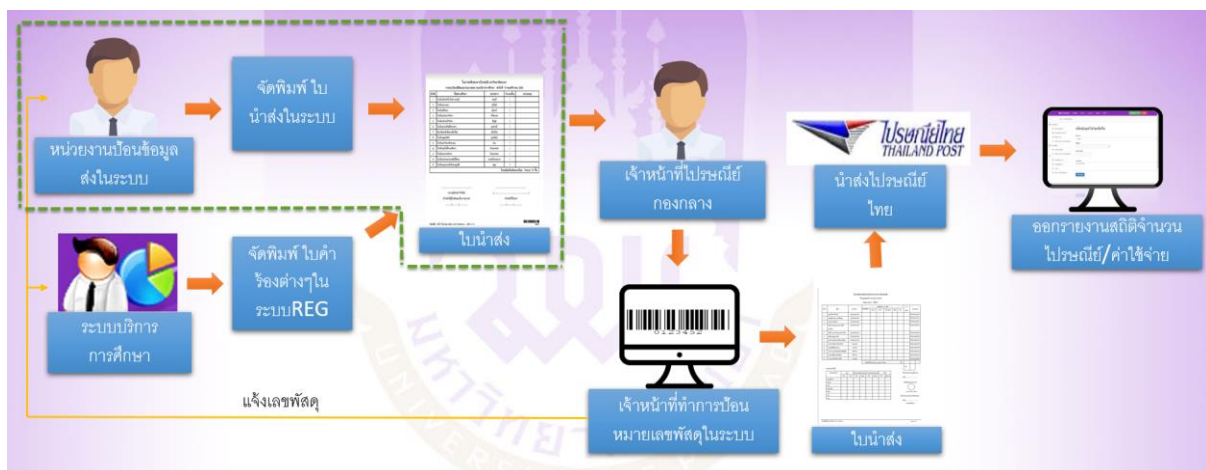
หน่วยงานป้อนข้อมูลส่งในระบบ

จัดพิมพ์ ใบนำส่งในระบบ

ใบนำส่ง

เจ้าหน้าที่ไปรษณีย์กองกลาง

ไปรษณีย์ไทย THAILAND POST

นำส่งไปรษณีย์ไทย

ออกรายงานสถิติจำนวนไปรษณีย์/ค่าใช้จ่าย

ระบบบริการการศึกษา

จัดพิมพ์ ใบคำร้องต่างๆในระบบREG

แจ้งเลขพัสดุ

เจ้าหน้าที่ทำการป้อนหมายเลขพัสดุในระบบ

ใบนำส่ง